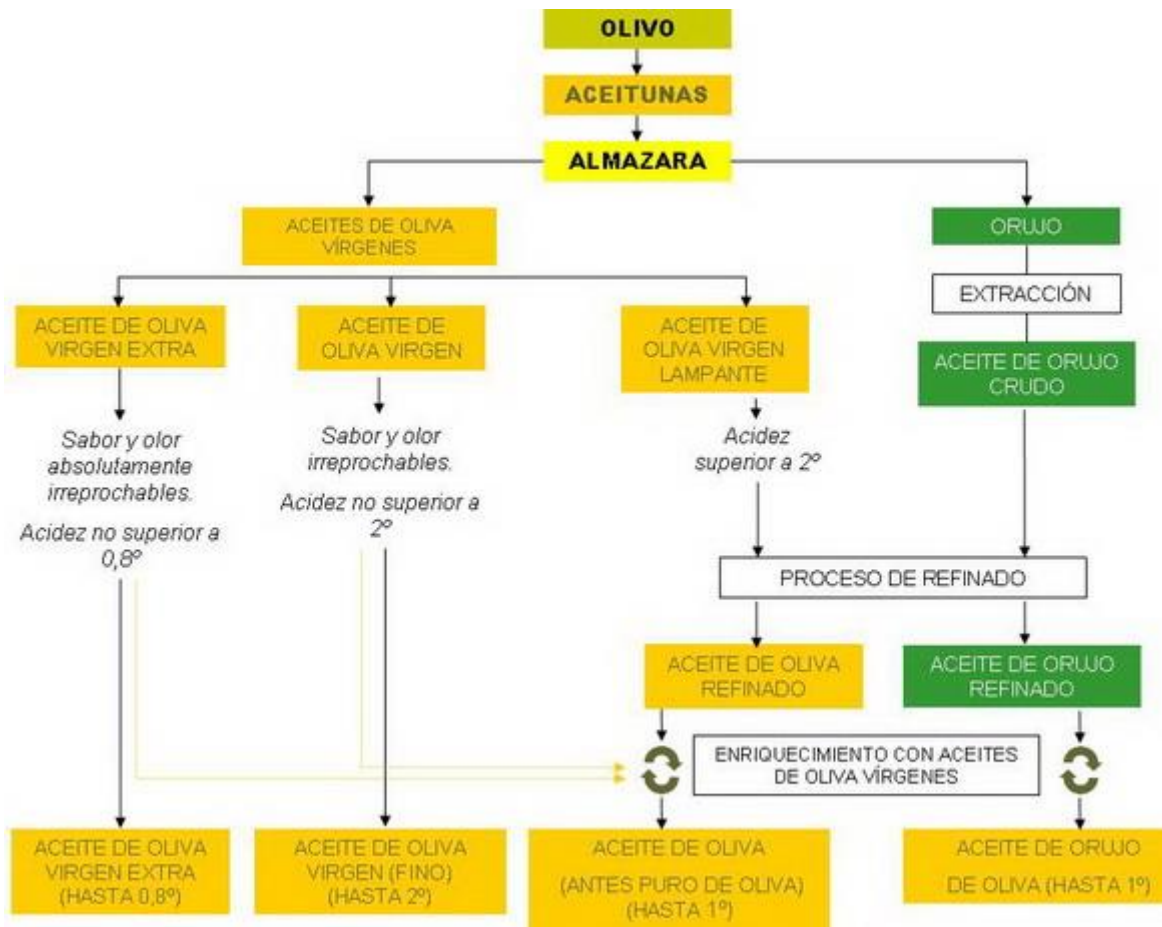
OLIVO

ACEITUNAS

ALMAZARA

ACEITES DE OLIVA VÍRGENES

ORUJO

EXTRACCIÓN

ACEITE DE ORUJO CRUDO

ACEITE DE OLIVA VIRGEN EXTRA

ACEITE DE OLIVA VIRGEN

ACEITE DE OLIVA VIRGEN LAMPANTE

Sabor y olor absolutamente irreprochables.

Acidez no superior a 0,8º

Sabor y olor irreprochables.

Acidez no superior a 2º

Acidez superior a 2º

PROCESO DE REFINADO

ACEITE DE OLIVA REFINADO

ACEITE DE ORUJO REFINADO

ENRIQUECIMIENTO CON ACEITES DE OLIVA VÍRGENES

ACEITE DE OLIVA VIRGEN EXTRA (HASTA 0,8º)

ACEITE DE OLIVA VIRGEN (FINO) (HASTA 2º)

ACEITE DE OLIVA (ANTES PURO DE OLIVA) (HASTA 1º)

ACEITE DE ORUJO DE OLIVA (HASTA 1º)